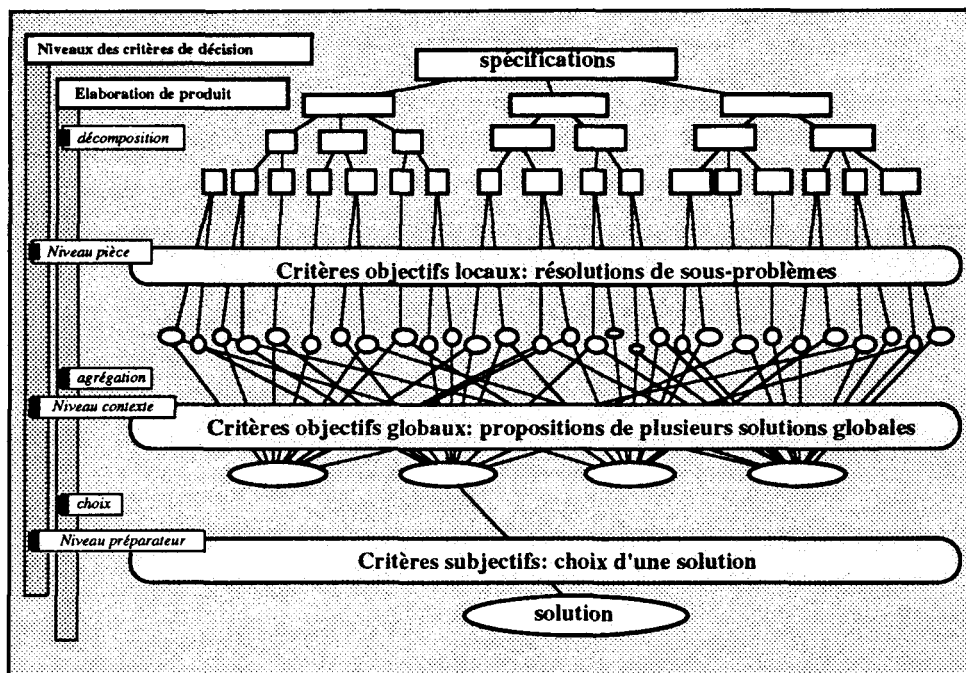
Niveaux des critères de décision

Elaboration de produit

décomposition

spécifications

Niveau pièce

Critères objectifs locaux: résolutions de sous-problèmes

agrégation

Niveau contexte

Critères objectifs globaux: propositions de plusieurs solutions globales

choix

Niveau préparateur

Critères subjectifs: choix d'une solution

solution